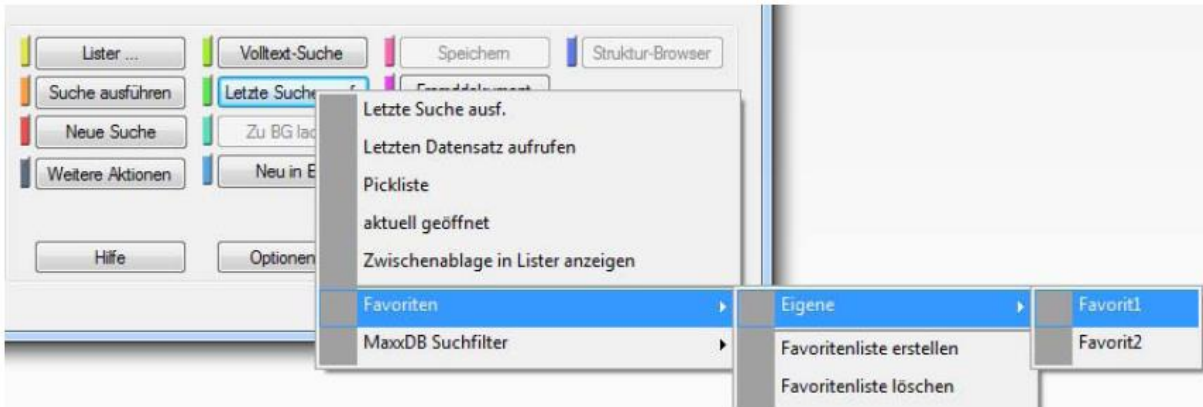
Lister ...
Volltext-Suche
Speichern
Struktur-Browser
Suche ausführen
Letzte Suche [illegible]
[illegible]
Neue Suche
Zu BG la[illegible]
Weitere Aktionen
Neu in E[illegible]
Hilfe
Optionen

Letzte Suche ausf.
Letzten Datensatz aufrufen
Pickliste
aktuell geöffnet
Zwischenablage in Lister anzeigen
Favoriten
MaxxDB Suchfilter

Eigene
Favoritenliste erstellen
Favoritenliste löschen

Favorit1
Favorit2